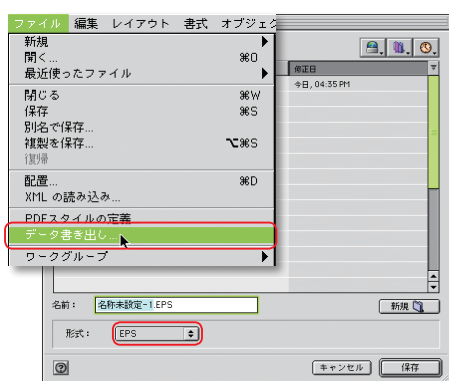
ファイル 編集 レイアウト 書式 オブジェク

新規
開く... ⌘O
最近使ったファイル

閉じる ⌘W
保存 ⌘S
別名で保存...
複製を保存... ⌥⌘S
復帰

配置... ⌘D
XML の読み込み...

PDFスタイルの定義
データ書き出し...

ワークグループ

修正日
今日, 04:35 PM

名前： 名称未設定-1.EPS

新規

形式： EPS

キャンセル 保存